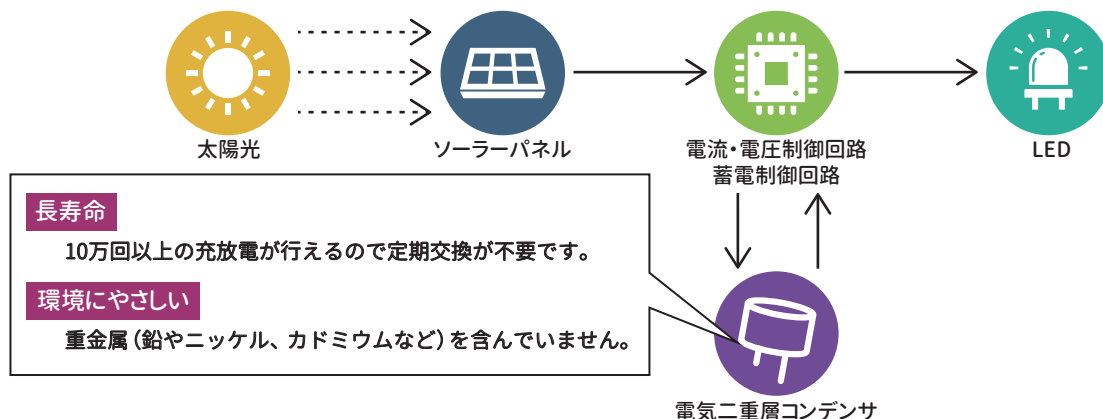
太陽光

ソーラーパネル

電流・電圧制御回路
蓄電制御回路

LED

長寿命

10万回以上の充放電が行えるので定期交換が不要です。

環境にやさしい

重金属（鉛やニッケル、カドミウムなど）を含んでいません。

電気二重層コンデンサ